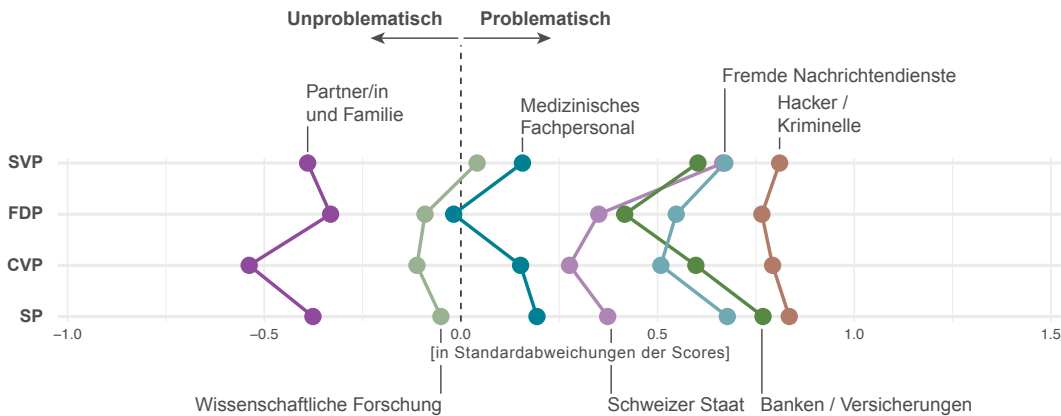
Unprobl​ematisch Problematisch

Partner/in und Familie

Medizinisches Fachpersonal

Fremde Nachrichtendienste

Hacker / Kriminelle

SVP
FDP
CVP
SP

−1.0 −0.5 0.0 0.5 1.0 1.5

[in Standardabweichungen der Scores]

Wissenschaftliche Forschung

Schweizer Staat

Banken / Versicherungen